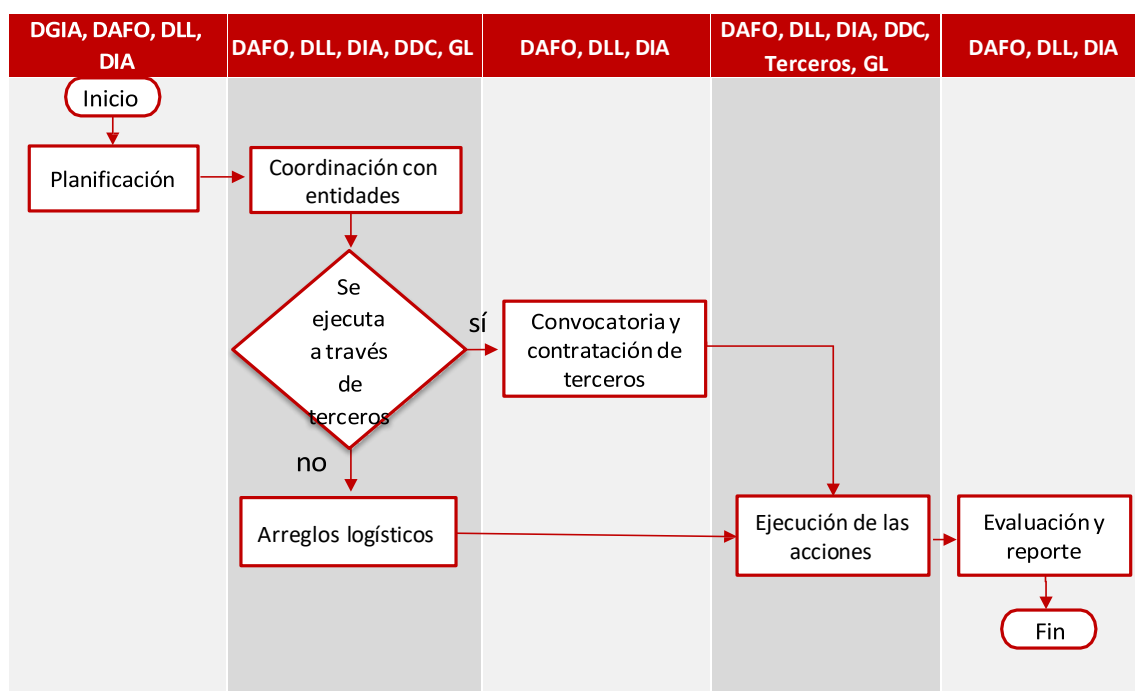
| DGIA, DAFO, DLL, DIA | DAFO, DLL, DIA, DDC, GL | DAFO, DLL, DIA | DAFO, DLL, DIA, DDC, Terceros, GL | DAFO, DLL, DIA |
|---|---|---|---|---|

Inicio

Planificación

Coordinación con entidades

Se ejecuta a través de terceros

sí

Convocatoria y contratación de terceros

no

Arreglos logísticos

Ejecución de las acciones

Evaluación y reporte

Fin